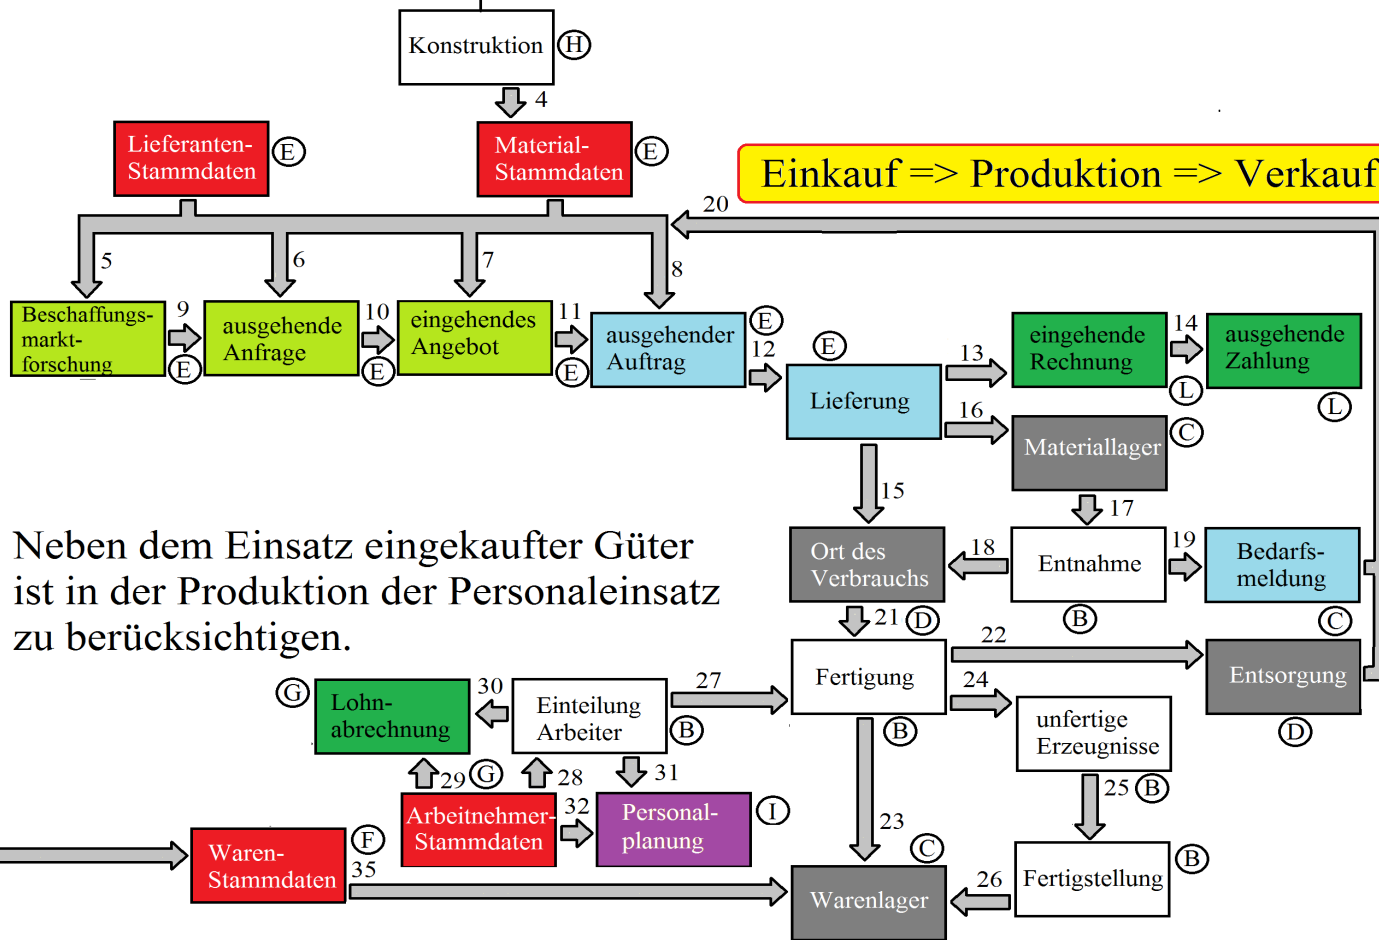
Konstruktion (H)

4

Lieferanten-Stammdaten (E)

Material-Stammdaten (E)

Einkauf => Produktion => Verkauf

20

5

6

7

8

Beschaffungs-markt-forschung (E)

9

ausgehende Anfrage (E)

10

eingehendes Angebot (E)

11

ausgehender Auftrag (E)

12

Lieferung (E)

13

eingehende Rechnung (L)

14

ausgehende Zahlung (L)

16

Materiallager (C)

15

17

Ort des Verbrauchs

18

Entnahme (B)

19

Bedarfs-meldung (C)

Neben dem Einsatz eingekaufter Güter ist in der Produktion der Personaleinsatz zu berücksichtigen.

21 (D)

Fertigung (B)

22

Entsorgung (D)

24

unfertige Erzeugnisse

25 (B)

(G) Lohn-abrechnung

30

Einteilung Arbeiter (B)

27

29 (G)

28

31

Arbeitnehmer-Stammdaten

32

Personal-planung (I)

23 (C)

Fertigstellung (B)

Waren-Stammdaten (F)

35

Warenlager

26